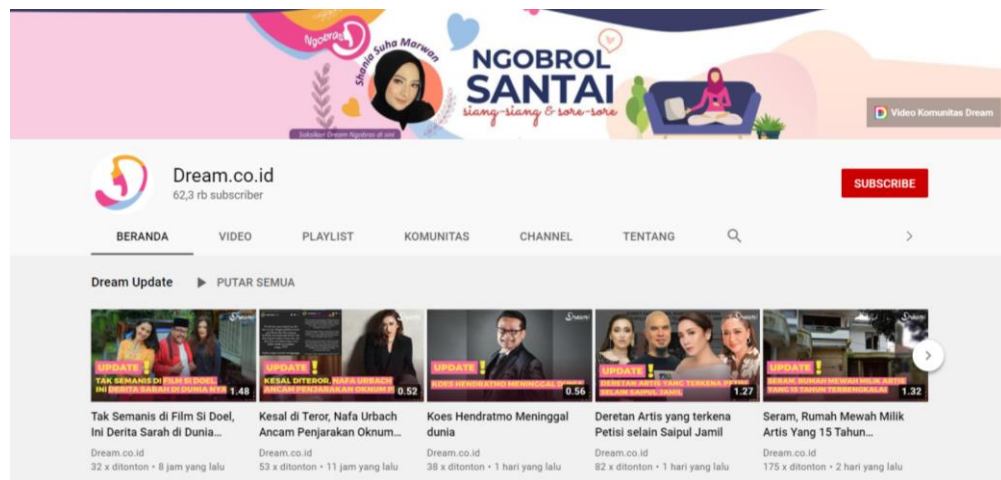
Ngobras

Shania Suha Marwan

NGOBROL SANTAI

siang-siang & sore-sore

Video Komunitas Dream

Dream.co.id
62,3 rb subscriber

SUBSCRIBE

BERANDA VIDEO PLAYLIST KOMUNITAS CHANNEL TENTANG

Dream Update ▶ PUTAR SEMUA

UPDATE
TAK SEMANIS DI FILM SI DOEL INI DERITA SARAH DI DUNIA NYATA
1.48
Tak Semanis di Film Si Doel, Ini Derita Sarah di Dunia...
Dream.co.id
32 x ditonton • 8 jam yang lalu

UPDATE
KESAL DITEROR, NAFA URBACH ANCAM PENJARAKAN OKNUM
0.52
Kesal di Teror, Nafa Urbach Ancam Penjarakan Oknum...
Dream.co.id
53 x ditonton • 11 jam yang lalu

UPDATE
KOES HENDRATMO MENINGGAL D
0.56
Koes Hendratmo Meninggal dunia
Dream.co.id
38 x ditonton • 1 hari yang lalu

UPDATE
DERETAN ARTIS YANG TERKENA PETISI SELAIN SAIPUL JAMIL
1.27
Deretan Artis yang terkena Petisi selain Saipul Jamil
Dream.co.id
82 x ditonton • 1 hari yang lalu

UPDATE
SERAM, RUMAH MEWAH MILIK ARTIS YANG 15 TAHUN TERBENGKALAI
1.32
Seram, Rumah Mewah Milik Artis Yang 15 Tahun...
Dream.co.id
175 x ditonton • 2 hari yang lalu